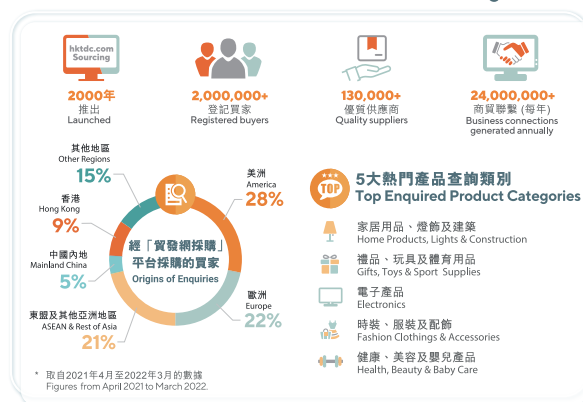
hktdc.com Sourcing

2000年
推出
Launched

2,000,000+
登記買家
Registered buyers

130,000+
優質供應商
Quality suppliers

24,000,000+
商貿聯繫 (每年)
Business connections generated annually

其他地區
Other Regions
15%

香港
Hong Kong
9%

中國內地
Mainland China
5%

東盟及其他亞洲地區
ASEAN & Rest of Asia
21%

美洲
America
28%

歐洲
Europe
22%

經「貿發網採購」平台採購的買家
Origins of Enquiries

TOP
5大熱門產品查詢類別
Top Enquired Product Categories

家居用品、燈飾及建築
Home Products, Lights & Construction

禮品、玩具及體育用品
Gifts, Toys & Sport Supplies

電子產品
Electronics

時裝、服裝及配飾
Fashion Clothings & Accessories

健康、美容及嬰兒產品
Health, Beauty & Baby Care

* 取自2021年4月至2022年3月的數據
Figures from April 2021 to March 2022.